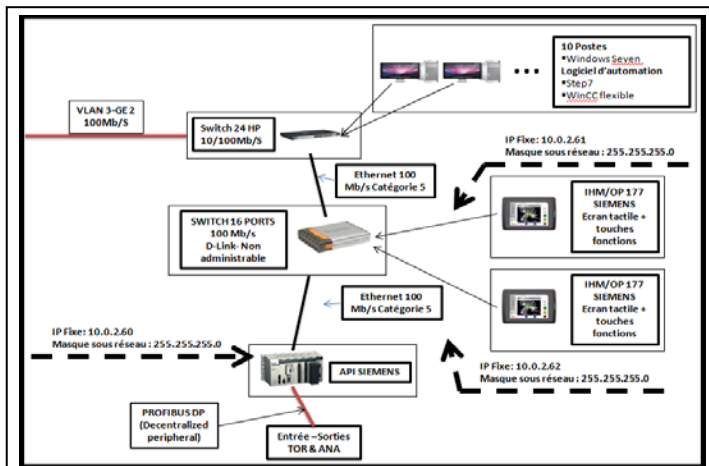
10 Postes
•Windows Seven
Logiciel d'automation
•Step7
•WinCC flexible

VLAN 3-GE 2
100Mb/S

Switch 24 HP
10/100Mb/S

IP Fixe: 10.0.2.61
Masque sous réseau : 255.255.255.0

Ethernet 100
Mb/s Catégorie 5

SWITCH 16 PORTS
100 Mb/s
D-Link- Non
administrable

IHM/OP 177
SIEMENS
Ecran tactile +
touches
fonctions

IHM/OP 177
SIEMENS
Ecran tactile +
touches
fonctions

Ethernet 100
Mb/s Catégorie 5

IP Fixe: 10.0.2.60
Masque sous réseau : 255.255.255.0

API SIEMENS

IP Fixe: 10.0.2.62
Masque sous réseau : 255.255.255.0

PROFIBUS DP
(Decentralized
peripheral)

Entrée –Sorties
TOR & ANA